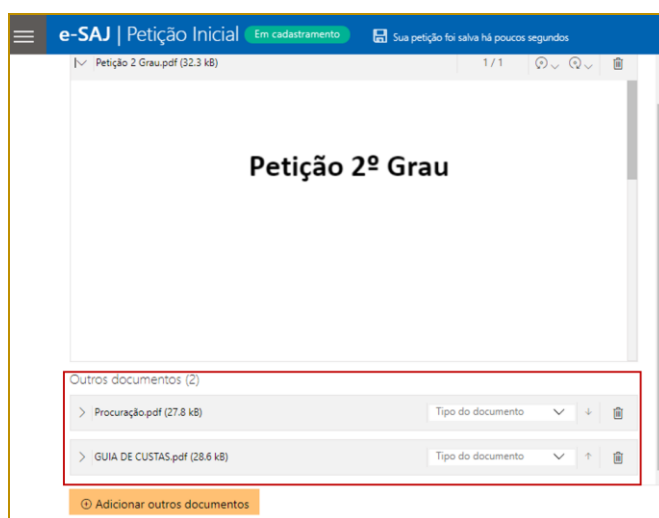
e-SAJ | Petição Inicial Em cadastramento

Sua petição foi salva há poucos segundos

Petição 2 Grau.pdf (32.3 kB) 1 / 1

Petição 2º Grau

Outros documentos (2)

Procuração.pdf (27.8 kB) Tipo do documento

GUIA DE CUSTAS.pdf (28.6 kB) Tipo do documento

Adicionar outros documentos